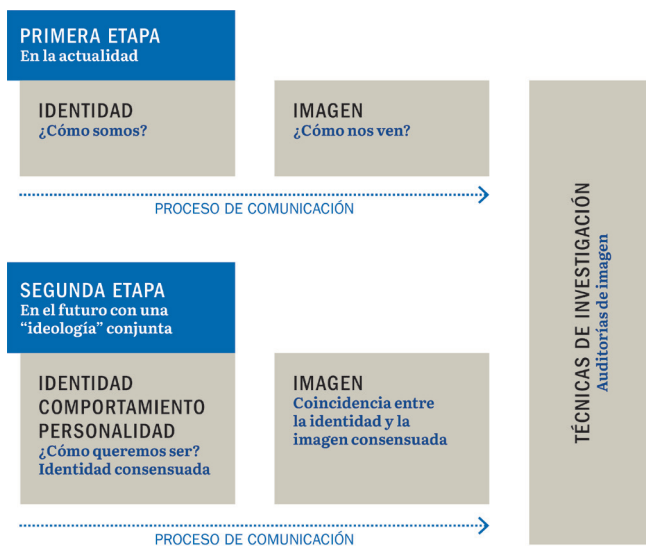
PRIMERA ETAPA
En la actualidad

IDENTIDAD
¿Cómo somos?

IMAGEN
¿Cómo nos ven?

PROCESO DE COMUNICACIÓN

SEGUNDA ETAPA
En el futuro con una "ideología" conjunta

IDENTIDAD
COMPORTAMIENTO
PERSONALIDAD
¿Cómo queremos ser?
Identidad consensuada

IMAGEN
Coincidencia entre la identidad y la imagen consensuada

PROCESO DE COMUNICACIÓN

TÉCNICAS DE INVESTIGACIÓN
Auditorías de imagen